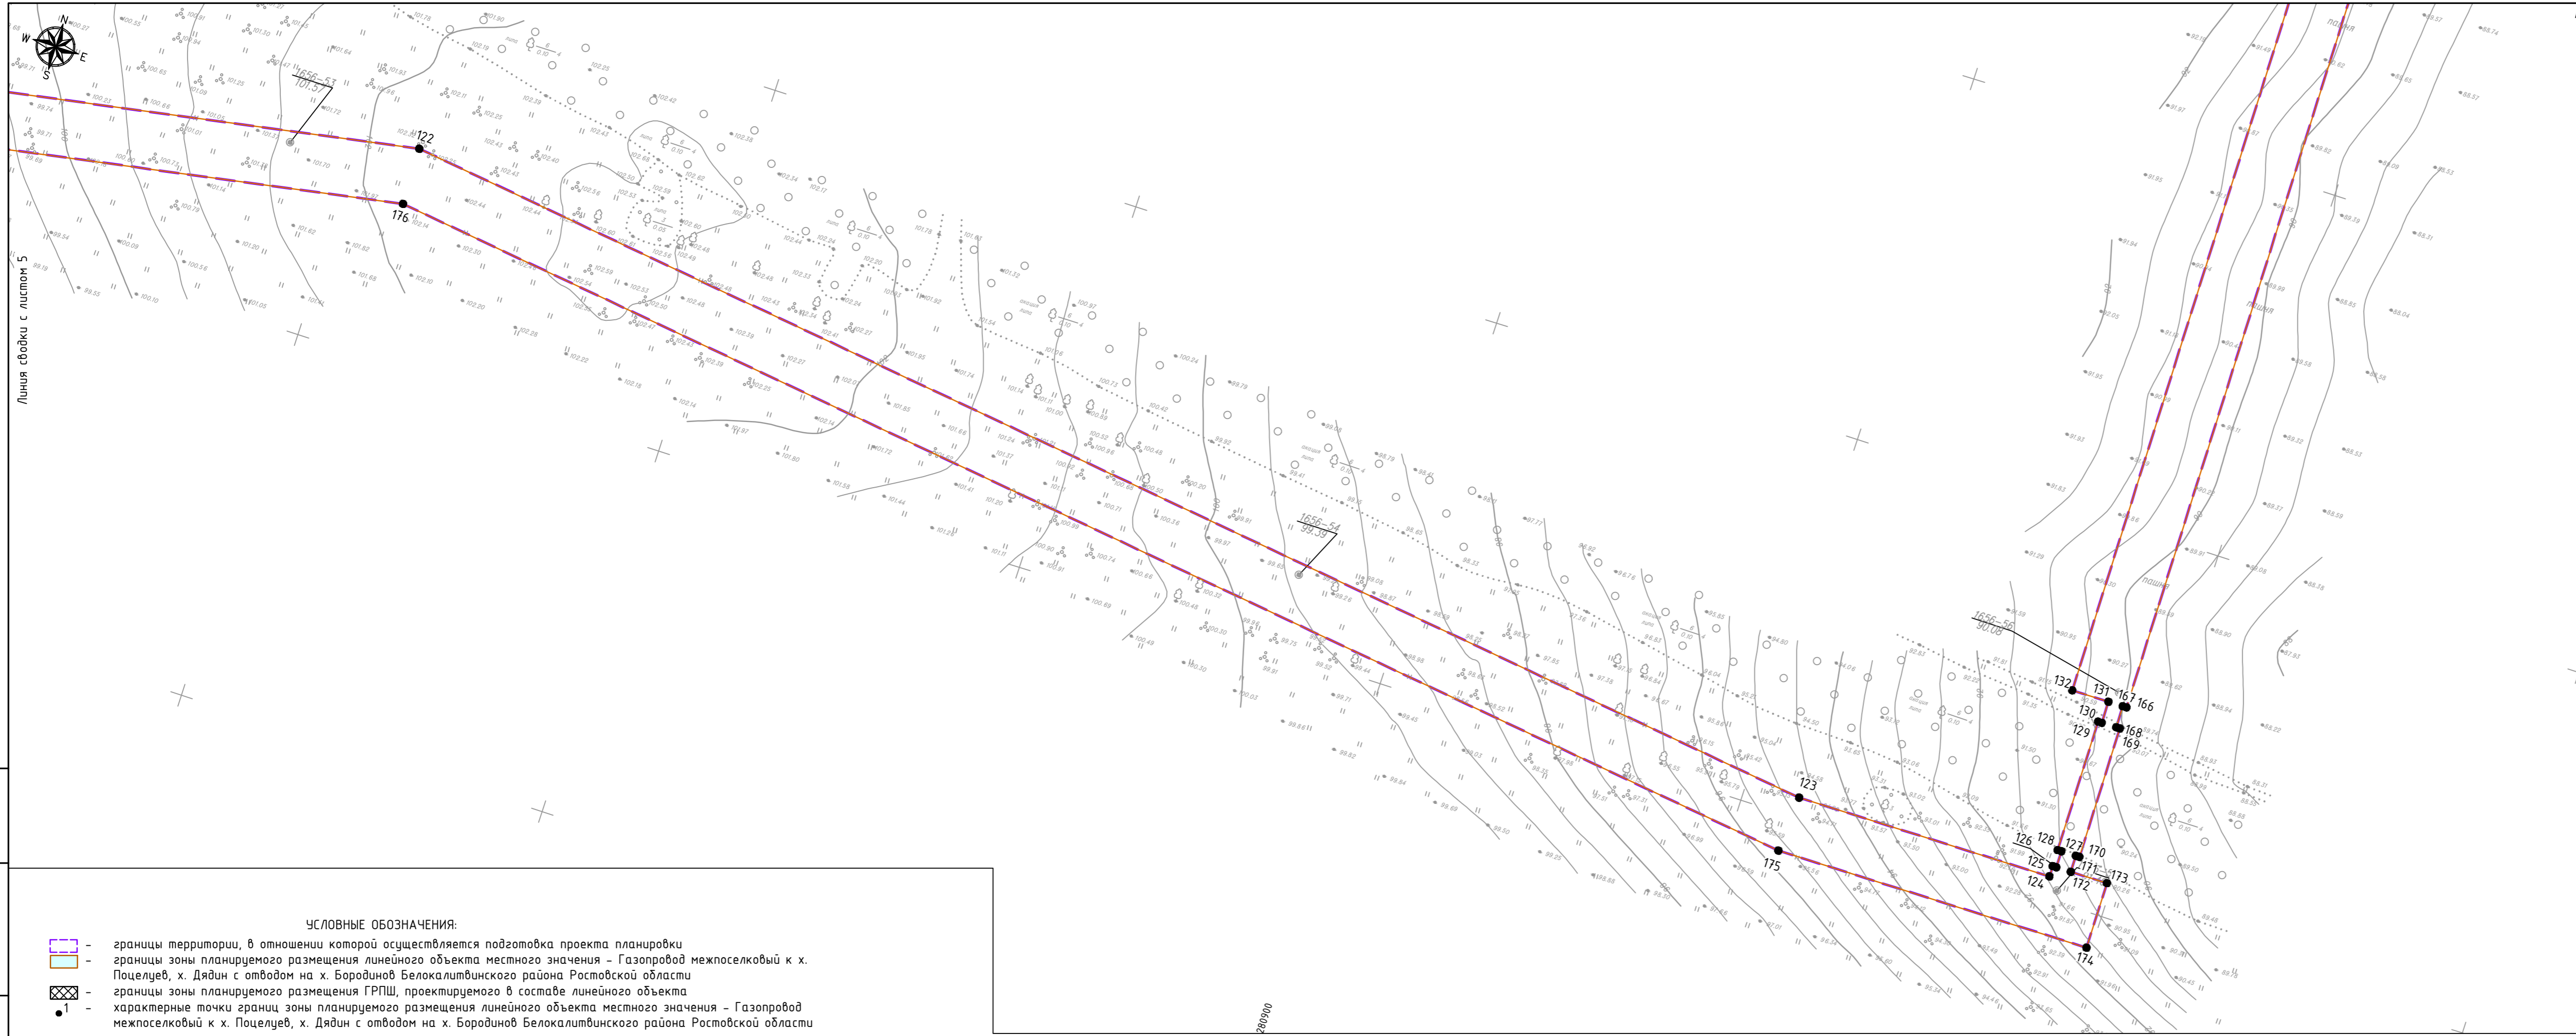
N
W
E
S

Линия сводки с листом 5

1656-53
101.57

1656-54
99.39

1656-56
90.06

122
176
123
175
124
125
126
127
128
129
130
131
132
166
167
168
169
170
171
172
173
174

пашня
пашня
пашня

280900

УСЛОВНЫЕ ОБОЗНАЧЕНИЯ:

– границы территории, в отношении которой осуществляется подготовка проекта планировки

– границы зоны планируемого размещения линейного объекта местного значения – Газопровод межпоселковый к х. Поцелуев, х. Дядин с отводом на х. Бородинов Белокалитвинского района Ростовской области

– границы зоны планируемого размещения ГРПШ, проектируемого в составе линейного объекта

1 – характерные точки границ зоны планируемого размещения линейного объекта местного значения – Газопровод межпоселковый к х. Поцелуев, х. Дядин с отводом на х. Бородинов Белокалитвинского района Ростовской области